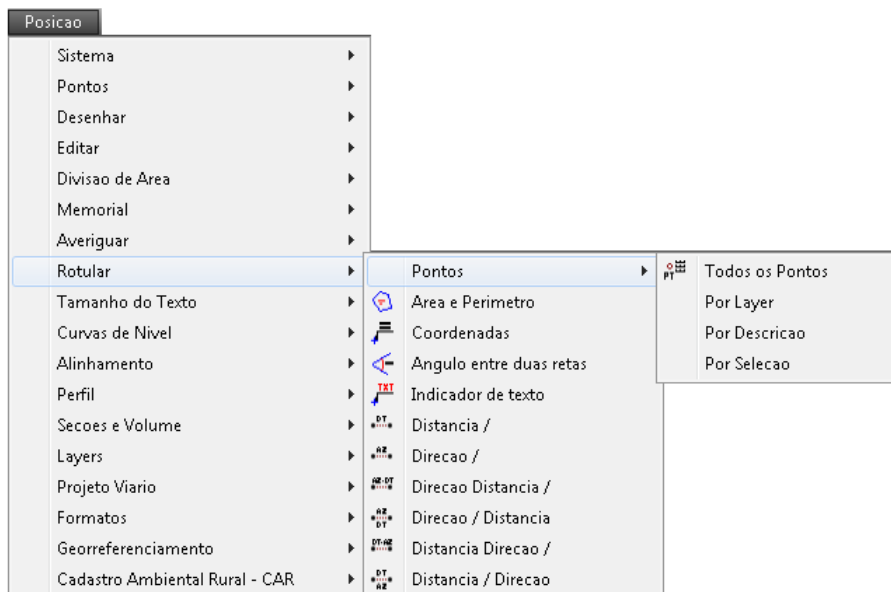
Posicao

Sistema
Pontos
Desenhar
Editar
Divisao de Area
Memorial
Averiguar
Rotular
Tamanho do Texto
Curvas de Nivel
Alinhamento
Perfil
Secoes e Volume
Layers
Projeto Viario
Formatos
Georreferenciamento
Cadastro Ambiental Rural - CAR

Pontos
Area e Perimetro
Coordenadas
Angulo entre duas retas
TXT Indicador de texto
DT Distancia /
AZ Direcao /
AZ-DT Direcao Distancia /
AZ DT Direcao / Distancia
DT-AZ Distancia Direcao /
DT AZ Distancia / Direcao

PT Todos os Pontos
Por Layer
Por Descricao
Por Selecao